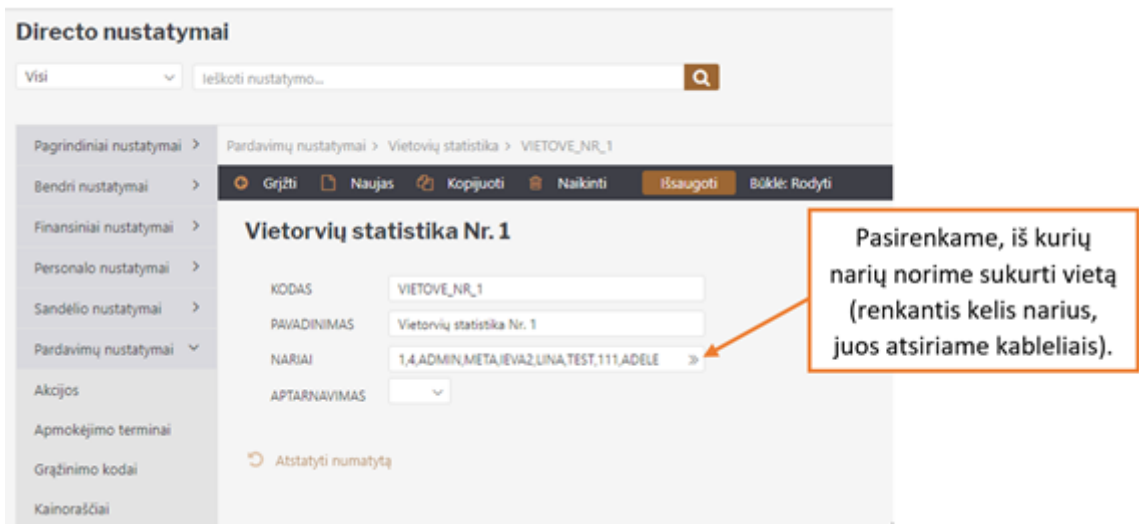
Directo nustatymai

Visi

Ieškoti nustatymo...

Pagrindiniai nustatymai >

Bendri nustatymai >

Finansiniai nustatymai >

Personalo nustatymai >

Sandėlio nustatymai >

Pardavimų nustatymai

Akcijos

Apmokėjimo terminai

Grąžinimo kodai

Kainoraščiai

Pardavimų nustatymai > Vietovių statistika > VIETOVE_NR_1

Grįžti Naujas Kopijuoti Naikinti Išsaugoti Būklė: Rodyti

Vietorvių statistika Nr. 1

| KODAS | VIETOVE_NR_1 |
|---|---|
| PAVADINIMAS | Vietorvių statistika Nr. 1 |
| NARIAI | 1,4,ADMIN,META,IEVA2,LINA,TEST,111,ADELE |
| APTARNAVIMAS | |

Atstatyti numatytą

Pasirenkame, iš kurių narių norime sukurti vietą (renkantis kelis narius, juos atsiriame kableliais).